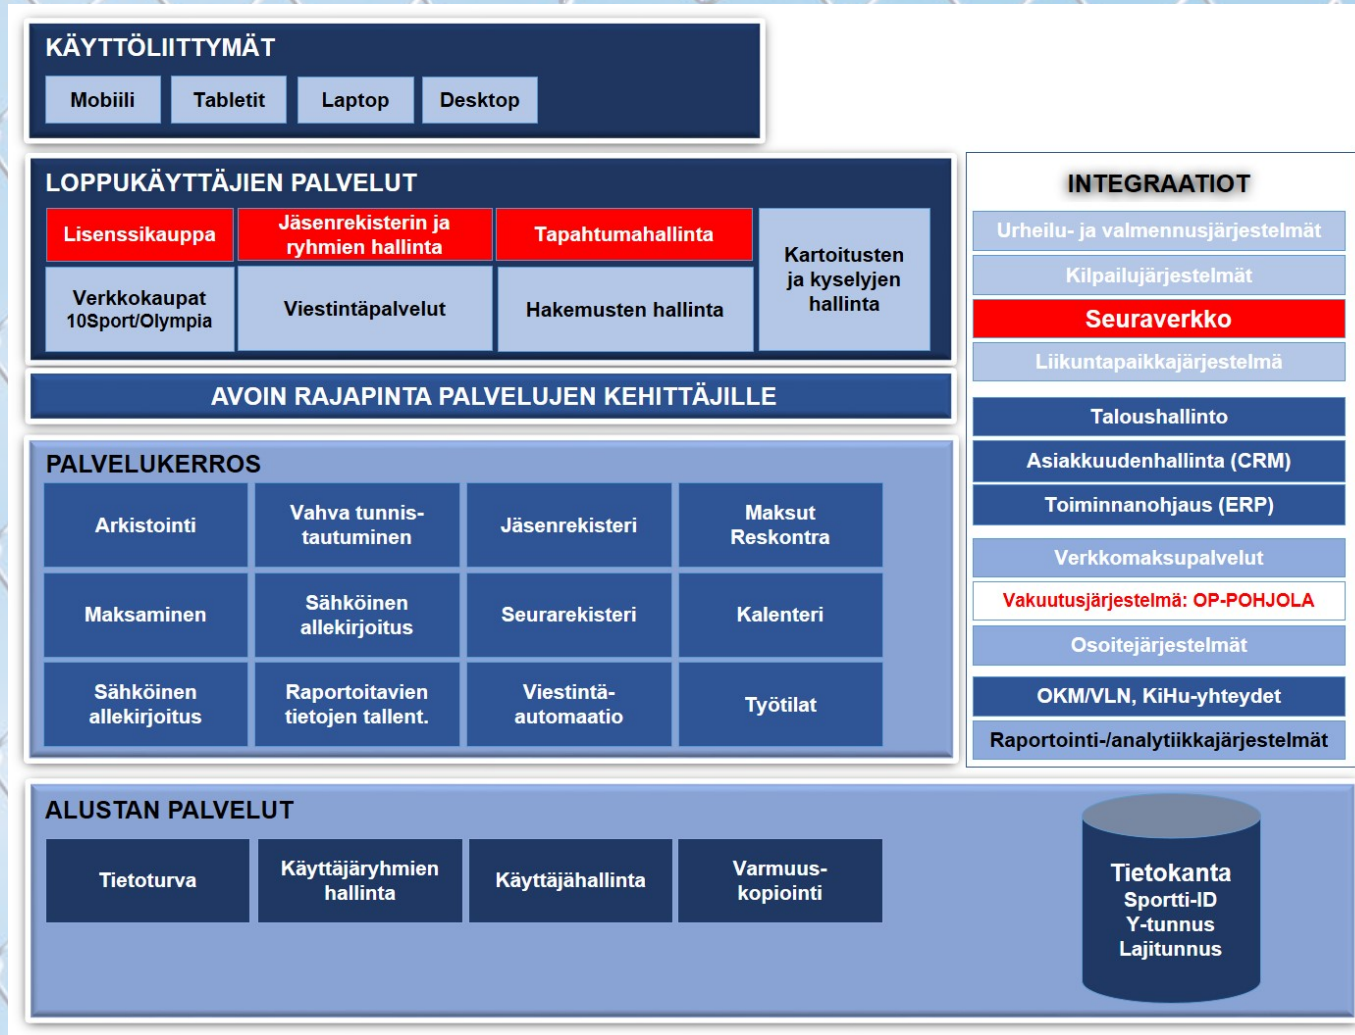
KÄYTTÖLIITTYMÄT

Mobiili
Tabletit
Laptop
Desktop

LOPPUKÄYTTÄJIEN PALVELUT

Lisenssikauppa
Jäsenrekisterin ja ryhmien hallinta
Tapahtumahallinta
Kartoitusten ja kyselyjen hallinta
Verkkokaupat 10Sport/Olympia
Viestintäpalvelut
Hakemusten hallinta

AVOIN RAJAPINTA PALVELUJEN KEHITTÄJILLE

PALVELUKERROS

Arkistointi
Vahva tunnistautuminen
Jäsenrekisteri
Maksut Reskontra
Maksaminen
Sähköinen allekirjoitus
Seurarekisteri
Kalenteri
Sähköinen allekirjoitus
Raportoitavien tietojen tallent.
Viestintäautomaatio
Työtilat

INTEGRAATIOT

Urheilu- ja valmennusjärjestelmät
Kilpailujärjestelmät
Seuraverkko
Liikuntapaikkajärjestelmä
Taloushallinto
Asiakkuudenhallinta (CRM)
Toiminnanohjaus (ERP)
Verkkomaksupalvelut
Vakuutusjärjestelmä: OP-POHJOLA
Osoitejärjestelmät
OKM/VLN, KiHu-yhteydet
Raportointi-/analytiikkajärjestelmät

ALUSTAN PALVELUT

Tietoturva
Käyttäjäryhmien hallinta
Käyttäjähallinta
Varmuuskopiointi

Tietokanta
Sportti-ID
Y-tunnus
Lajitunnus